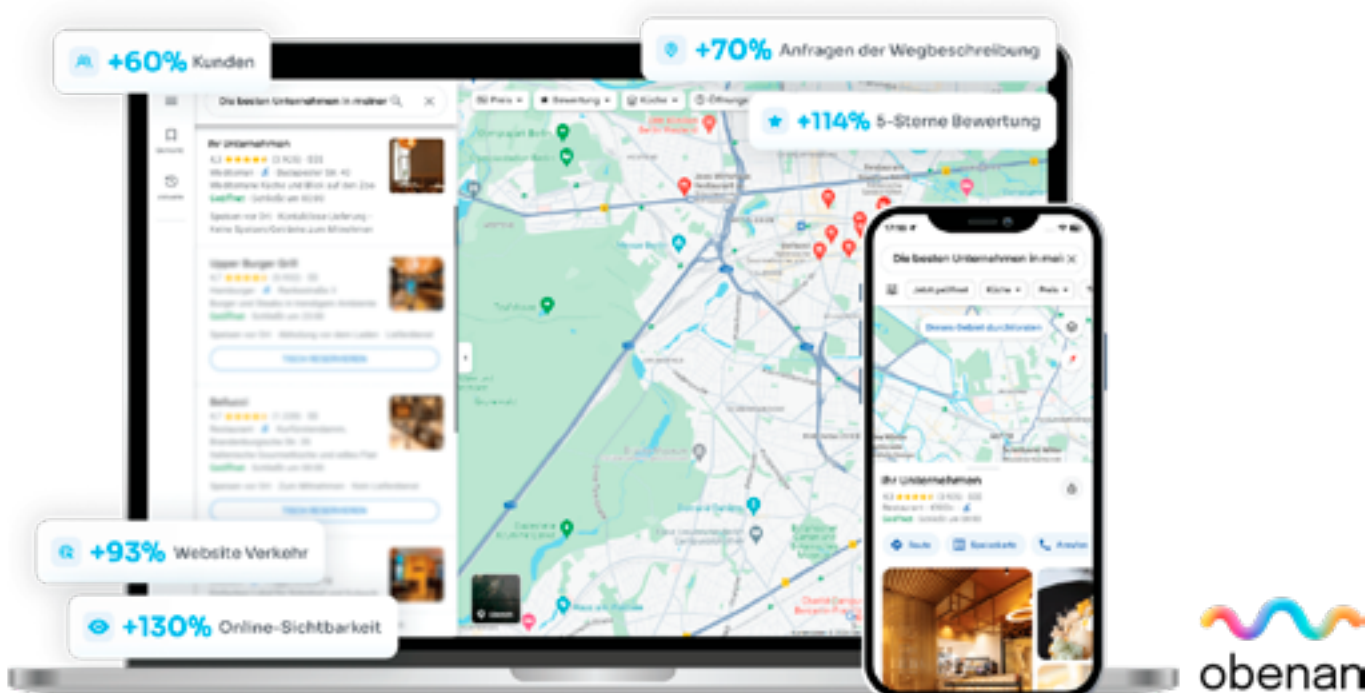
+60% Kunden

+70% Anfragen der Wegbeschreibung

+114% 5-Sterne Bewertung

Die besten Unternehmen in meiner

Preis
Bewertung
Küche
Öffnung

Ihr Unternehmen

Upper Burger Grill

TISCH RESERVIEREN

Bellucci

TISCH RESERVIEREN

Die besten Unternehmen in mei

Jetzt geöffnet
Küche
Preis

Dieses Gebiet durchsuchen

Ihr Unternehmen

Route
Speisekarte
Anrufen

+93% Website Verkehr

+130% Online-Sichtbarkeit

obenan